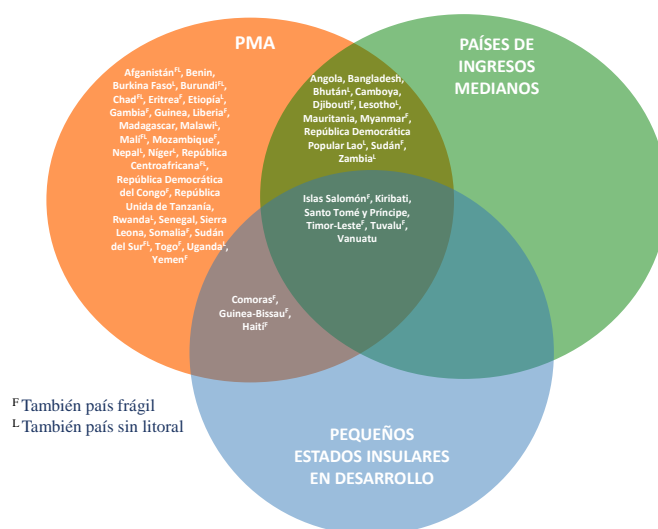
PMA

PAÍSES DE INGRESOS MEDIANOS

Afganistán$^{FL}$, Benin, Burkina Faso$^{L}$, Burundi$^{FL}$, Chad$^{FL}$, Eritrea$^{F}$, Etiopía$^{L}$, Gambia$^{F}$, Guinea, Liberia$^{F}$, Madagascar, Malawi$^{L}$, Malí$^{FL}$, Mozambique$^{F}$, Nepal$^{L}$, Níger$^{L}$, República Centroafricana$^{FL}$, República Democrática del Congo$^{F}$, República Unida de Tanzanía, Rwanda$^{L}$, Senegal, Sierra Leona, Somalia$^{F}$, Sudán del Sur$^{FL}$, Togo$^{F}$, Uganda$^{L}$, Yemen$^{F}$

Angola, Bangladesh, Bhután$^{L}$, Camboya, Djibouti$^{F}$, Lesotho$^{L}$, Mauritania, Myanmar$^{F}$, República Democrática Popular Lao$^{L}$, Sudán$^{F}$, Zambia$^{L}$

Islas Salomón$^{F}$, Kiribati, Santo Tomé y Príncipe, Timor-Leste$^{F}$, Tuvalu$^{F}$, Vanuatu

Comoras$^{F}$, Guinea-Bissau$^{F}$, Haití$^{F}$

$^{F}$ También país frágil
$^{L}$ También país sin litoral

PEQUEÑOS ESTADOS INSULARES EN DESARROLLO